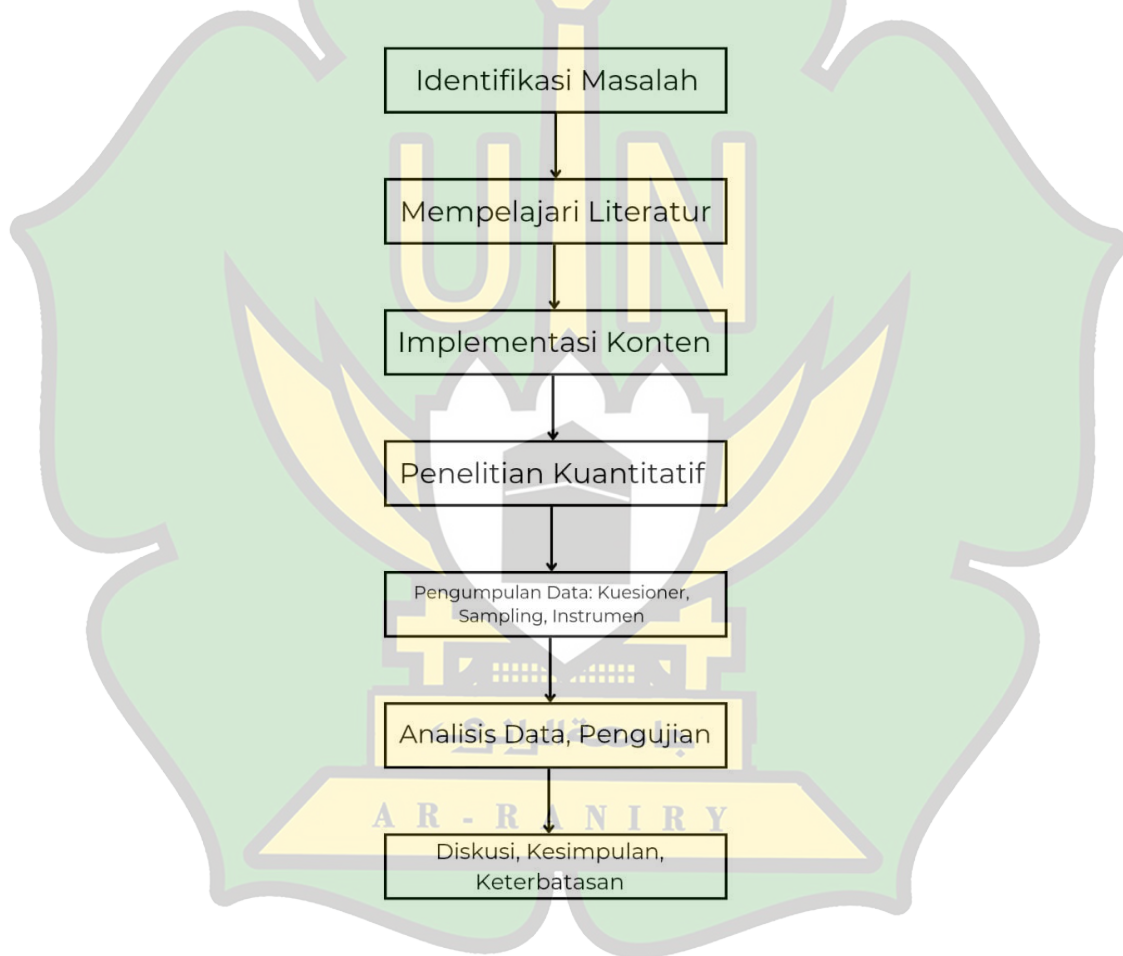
Identifikasi Masalah

Mempelajari Literatur

Implementasi Konten

Penelitian Kuantitatif

Pengumpulan Data: Kuesioner, Sampling, Instrumen

Analisis Data, Pengujian

Diskusi, Kesimpulan, Keterbatasan

UIN

AR-RANIRY